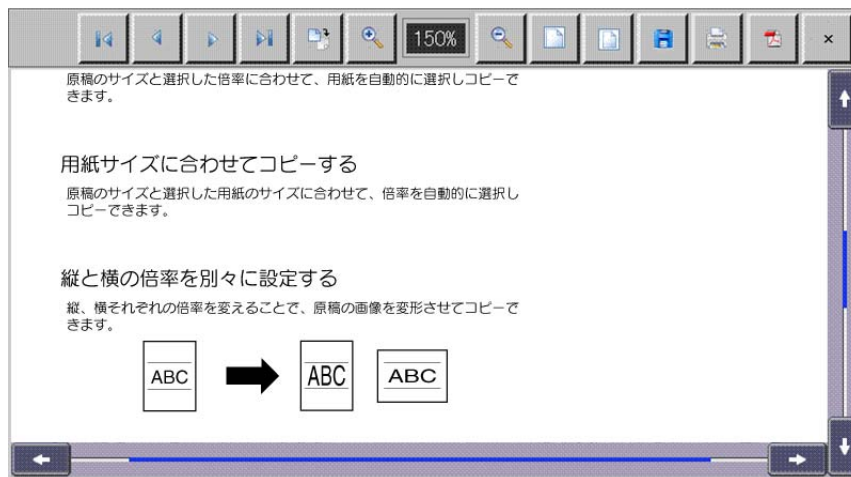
150%

×

原稿のサイズと選択した倍率に合わせて、用紙を自動的に選択しコピーできます。

用紙サイズに合わせてコピーする

原稿のサイズと選択した用紙のサイズに合わせて、倍率を自動的に選択しコピーできます。

縦と横の倍率を別々に設定する

縦、横それぞれの倍率を変えることで、原稿の画像を変形させてコピーできます。

ABC

ABC

ABC